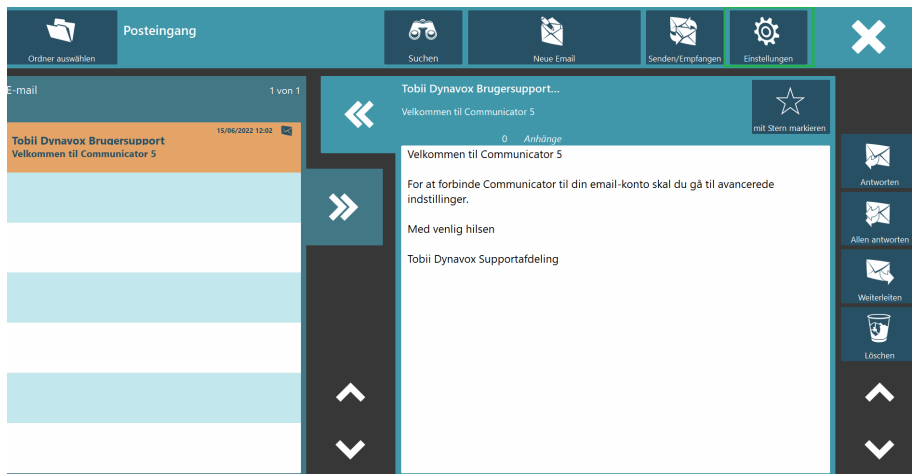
Ordner auswählen

Posteingang

Suchen

Neue Email

Senden/Empfangen

Einstellungen

E-mail

1 von 1

Tobii Dynavox Brugersupport

15/06/2022 12:02

Velkommen til Communicator 5

Tobii Dynavox Brugersupport...

Velkommen til Communicator 5

mit Stern markieren

0 Anhänge

Velkommen til Communicator 5

For at forbinde Communicator til din email-konto skal du gå til avancerede indstillinger.

Med venlig hilsen

Tobii Dynavox Supportafdeling

Antworten

Allen antworten

Weiterleiten

Löschen